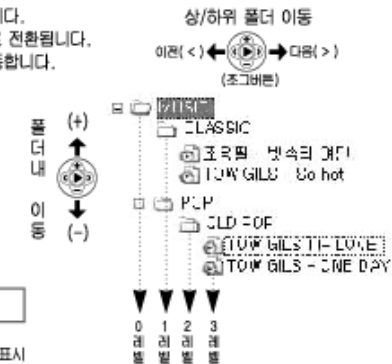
니다.
전환됩니다.
합니다.

상/하위 폴더 이동

이전( < ) (조그버튼) 다음( > )

폴
더
내

이
동

(+)

(−)

MUSIC
CLASSIC
조쿄필 - 빗속의 여인
TOW GILS - So hot
POP
OLD POP
TOW GILS TH LOVE
TOW GILS - ONE DAY

0
레
벨

1
레
벨

2
레
벨

3
레
벨

표시